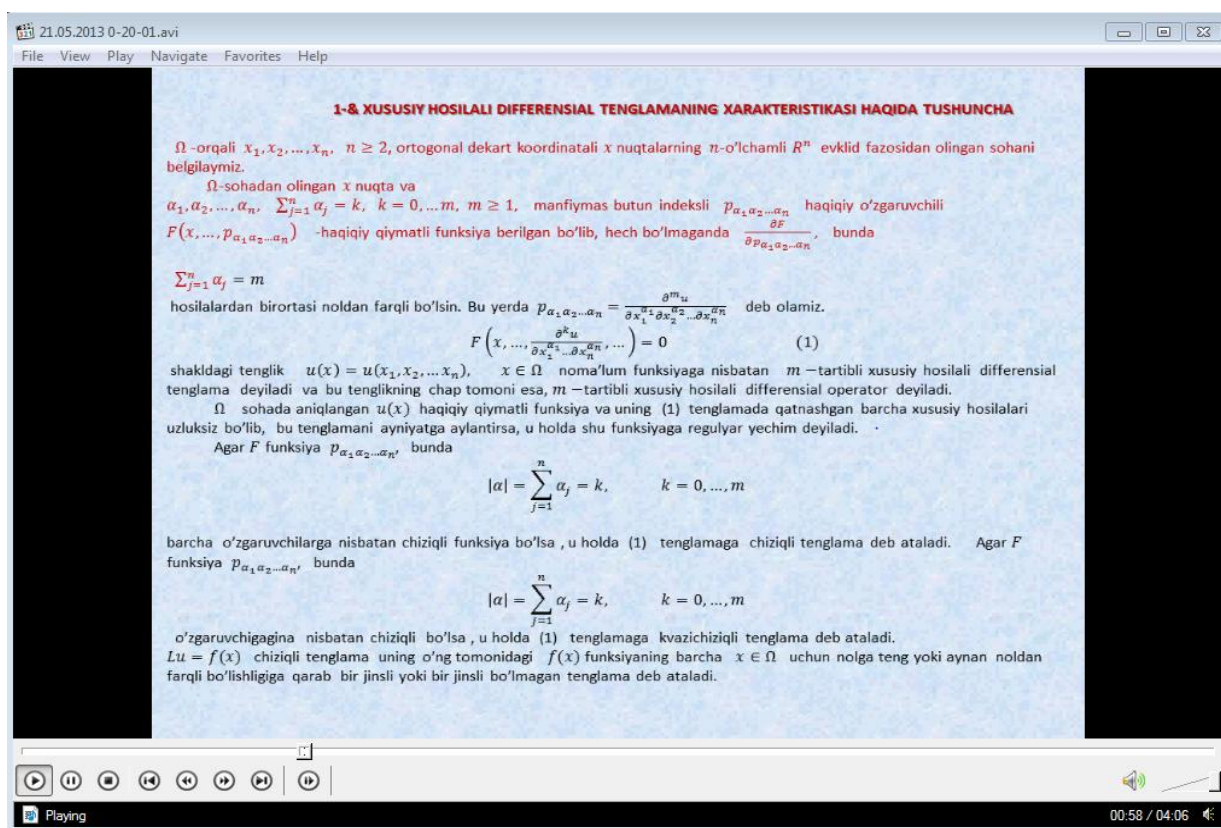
21.05.2013 0-20-01.avi

File View Play Navigate Favorites Help

1-& XUSUSIY HOSILALI DIFFERENSIAL TENGLAMANING XARAKTERISTIKASI HAQIDA TUSHUNCHA

$\Omega$ -orqali $x_1, x_2, \dots, x_n$, $n \geq 2$, ortogonal dekart koordinatali $x$ nuqtalarning $n$-o'lchamli $R^n$ evklid fazosidan olingan sohani belgilaymiz.

$\Omega$-sohadan olingan $x$ nuqta va $\alpha_1, \alpha_2, \dots, \alpha_n$, $\sum_{j=1}^{n} \alpha_j = k$, $k = 0, \dots m$, $m \geq 1$, manfiymas butun indeksli $p_{\alpha_1 \alpha_2 \dots \alpha_n}$ haqiqiy o'zgaruvchili $F(x, \dots, p_{\alpha_1 \alpha_2 \dots \alpha_n})$ -haqiqiy qiymatli funksiya berilgan bo'lib, hech bo'lmaganda $\frac{\partial F}{\partial p_{\alpha_1 \alpha_2 \dots \alpha_n}}$, bunda

$\sum_{j=1}^{n} \alpha_j = m$

hosilalardan birortasi noldan farqli bo'lsin. Bu yerda $p_{\alpha_1 \alpha_2 \dots \alpha_n} = \frac{\partial^m u}{\partial x_1^{\alpha_1} \partial x_2^{\alpha_2} \dots \partial x_n^{\alpha_n}}$ deb olamiz.

$F\left(x, \dots, \frac{\partial^k u}{\partial x_1^{\alpha_1} \dots \partial x_n^{\alpha_n}}, \dots\right) = 0$ (1)

shakldagi tenglik $u(x) = u(x_1, x_2, \dots x_n)$, $x \in \Omega$ noma'lum funksiyaga nisbatan $m$ −tartibli xususiy hosilali differensial tenglama deyiladi va bu tenglikning chap tomoni esa, $m$ −tartibli xususiy hosilali differensial operator deyiladi.

$\Omega$ sohada aniqlangan $u(x)$ haqiqiy qiymatli funksiya va uning (1) tenglamada qatnashgan barcha xususiy hosilalari uzluksiz bo'lib, bu tenglamani ayniyatga aylantirsa, u holda shu funksiyaga regulyar yechim deyiladi.

Agar $F$ funksiya $p_{\alpha_1 \alpha_2 \dots \alpha_n}$, bunda

$|\alpha| = \sum_{j=1}^{n} \alpha_j = k, \qquad k = 0, \dots, m$

barcha o'zgaruvchilarga nisbatan chiziqli funksiya bo'lsa , u holda (1) tenglamaga chiziqli tenglama deb ataladi. Agar $F$ funksiya $p_{\alpha_1 \alpha_2 \dots \alpha_n}$, bunda

$|\alpha| = \sum_{j=1}^{n} \alpha_j = k, \qquad k = 0, \dots, m$

o'zgaruvchigagina nisbatan chiziqli bo'lsa , u holda (1) tenglamaga kvazichiziqli tenglama deb ataladi.
$Lu = f(x)$ chiziqli tenglama uning o'ng tomonidagi $f(x)$ funksiyaning barcha $x \in \Omega$ uchun nolga teng yoki aynan noldan farqli bo'lishligiga qarab bir jinsli yoki bir jinsli bo'lmagan tenglama deb ataladi.

Playing

00:58 / 04:06